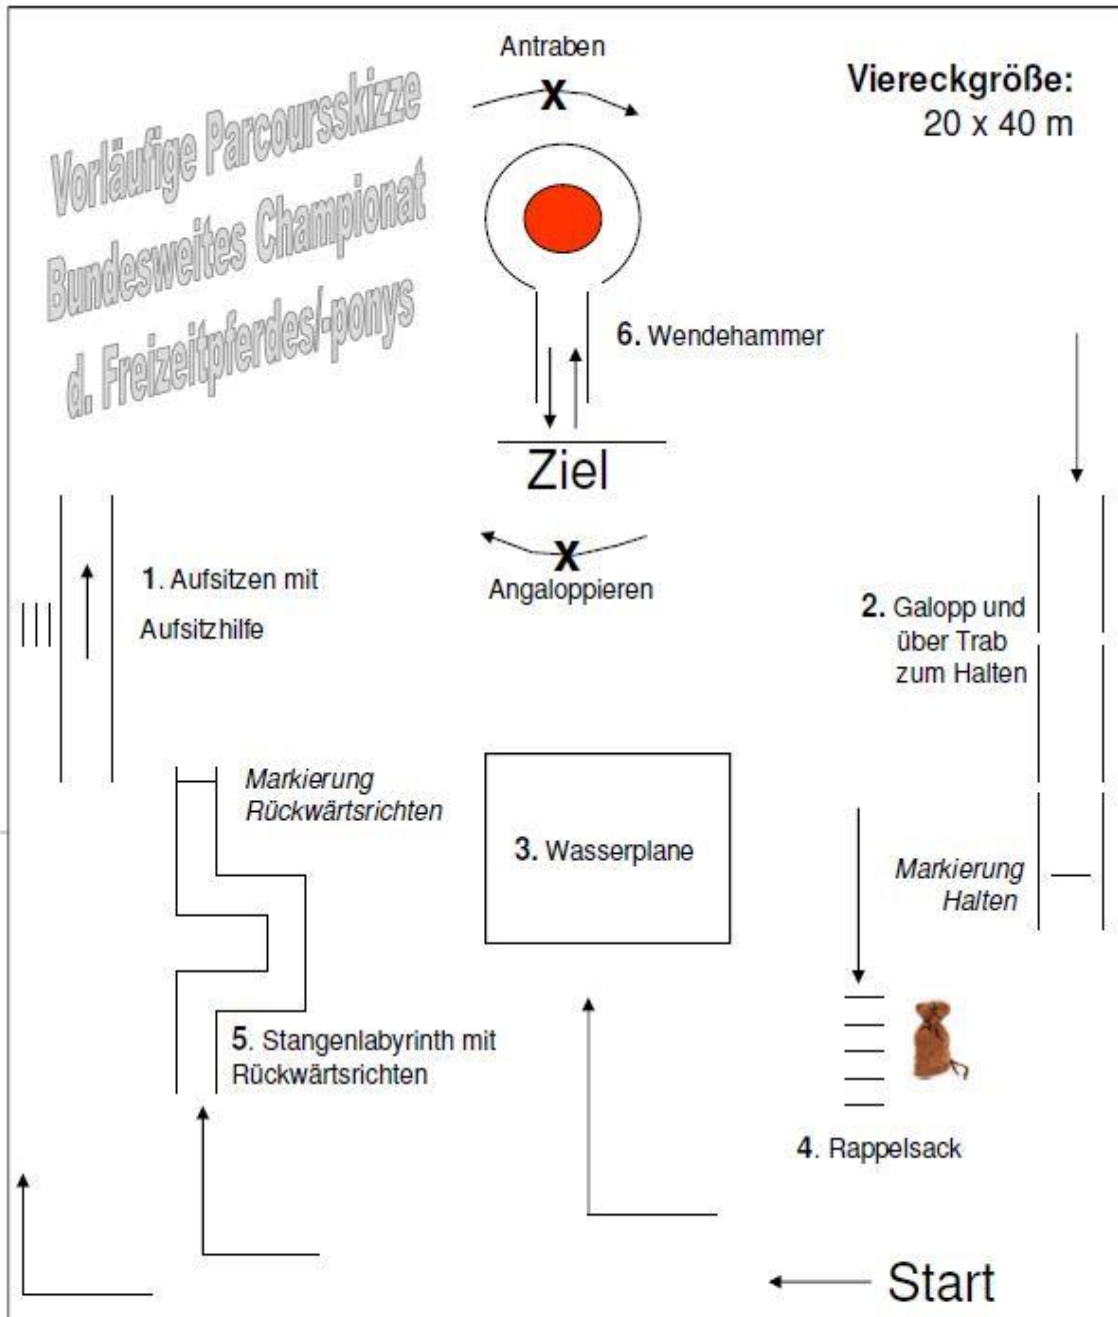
Vorläufige Parcoursskizze
Bundesweites Championat
d. Freizeitpferdes/-ponys

Antraben
X

Viereckgröße:
20 x 40 m

6. Wendehammer

Ziel

X
Angaloppieren

1. Aufsitzen mit Aufsitzhilfe

2. Galopp und über Trab zum Halten

Markierung Rückwärtsrichten

3. Wasserplane

Markierung Halten

5. Stangenlabyrinth mit Rückwärtsrichten

4. Rappelsack

Start